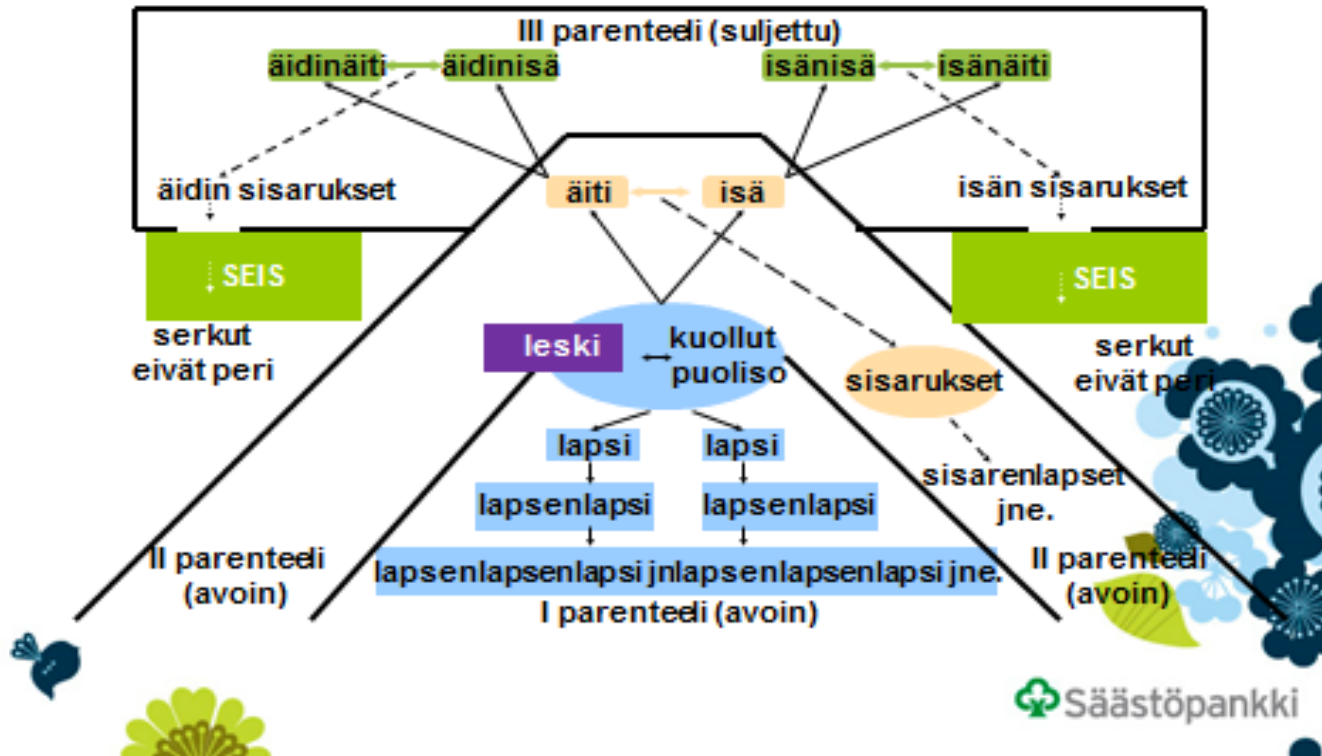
III parenteeli (suljettu)

äidinäiti äidinisä isänisä isänäiti

äidin sisarukset

äiti isä

isän sisarukset

SEIS

SEIS

serkut eivät peri

leski

kuollut puoliso

sisarukset

serkut eivät peri

lapsi lapsi

sisarenlapset jne.

lapsenlapsi lapsenlapsi

II parenteeli (avoin)

lapsenlapsenlapsi jnlapsenlapsenlapsi jne.

II parenteeli (avoin)

I parenteeli (avoin)

Säästöpankki